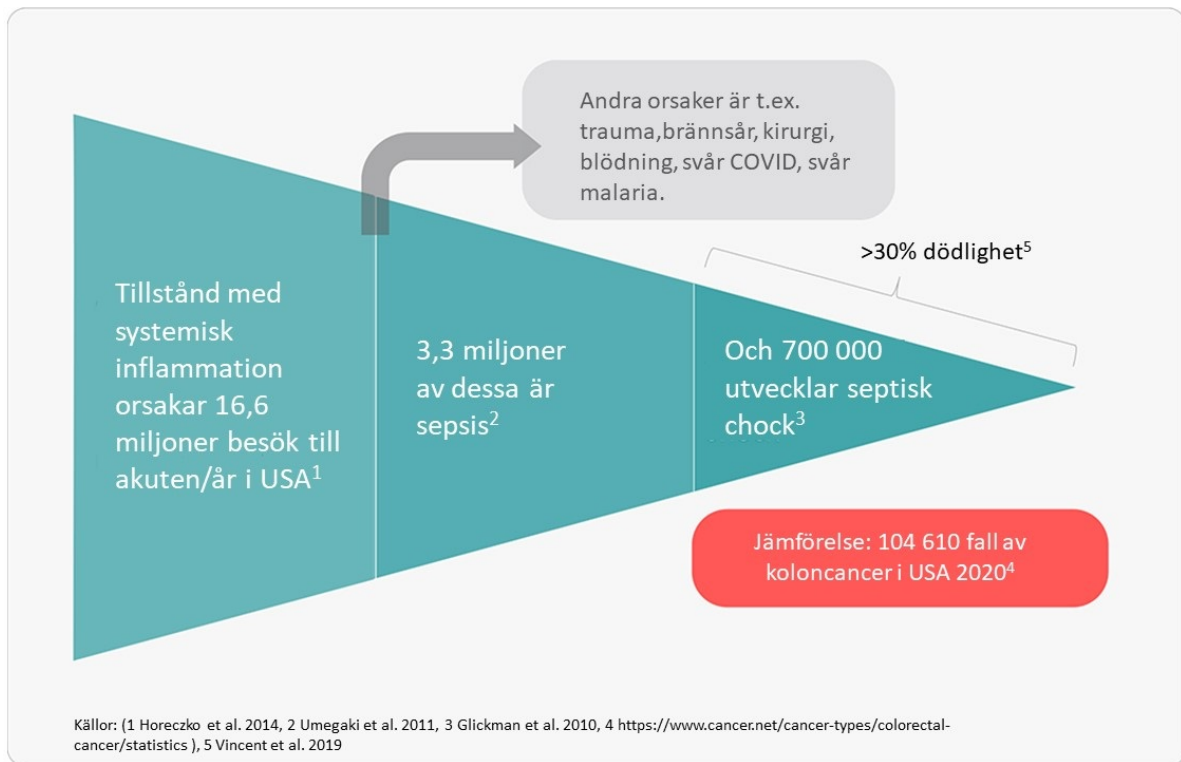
Andra orsaker är t.ex. trauma,brännsår, kirurgi, blödning, svår COVID, svår malaria.

>30% dödlighet$^5$

Tillstånd med systemisk inflammation orsakar 16,6 miljoner besök till akuten/år i USA$^1$

3,3 miljoner av dessa är sepsis$^2$

Och 700 000 utvecklar septisk chock$^3$

Jämförelse: 104 610 fall av koloncancer i USA 2020$^4$

Källor: (1 Horeczko et al. 2014, 2 Umegaki et al. 2011, 3 Glickman et al. 2010, 4 https://www.cancer.net/cancer-types/colorectal-cancer/statistics ), 5 Vincent et al. 2019